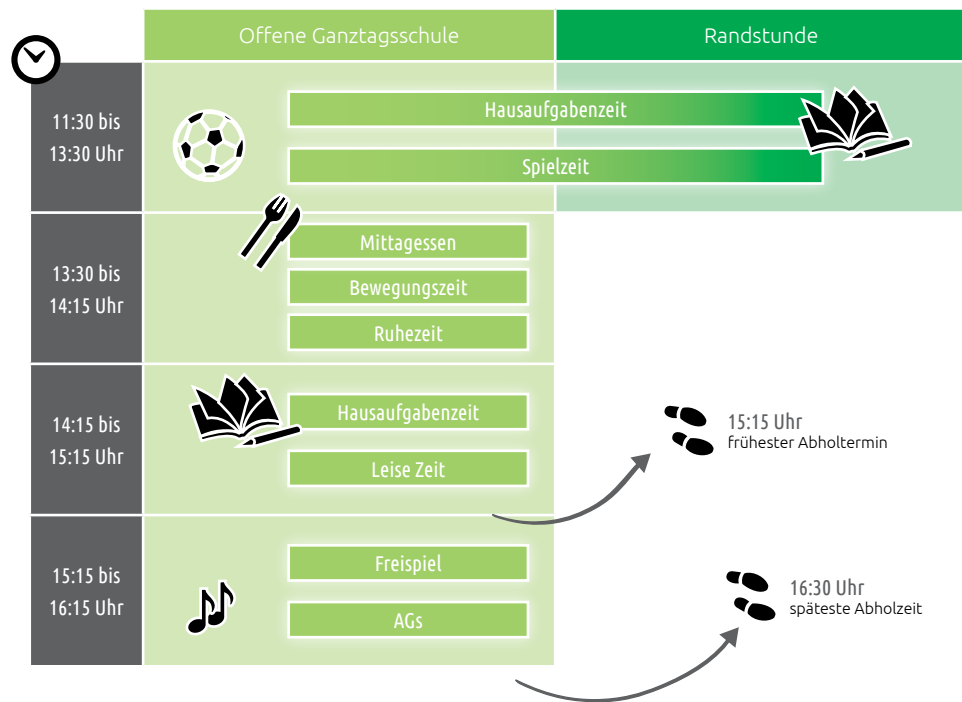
| | Offene Ganztagsschule | Randstunde |
|---|---|---|
| 11:30 bis 13:30 Uhr | Hausaufgabenzeit<br>Spielzeit | |
| 13:30 bis 14:15 Uhr | Mittagessen<br>Bewegungszeit<br>Ruhezeit | |
| 14:15 bis 15:15 Uhr | Hausaufgabenzeit<br>Leise Zeit | |
| 15:15 bis 16:15 Uhr | Freispiel<br>AGs | |

15:15 Uhr
frühester Abholtermin

16:30 Uhr
späteste Abholzeit